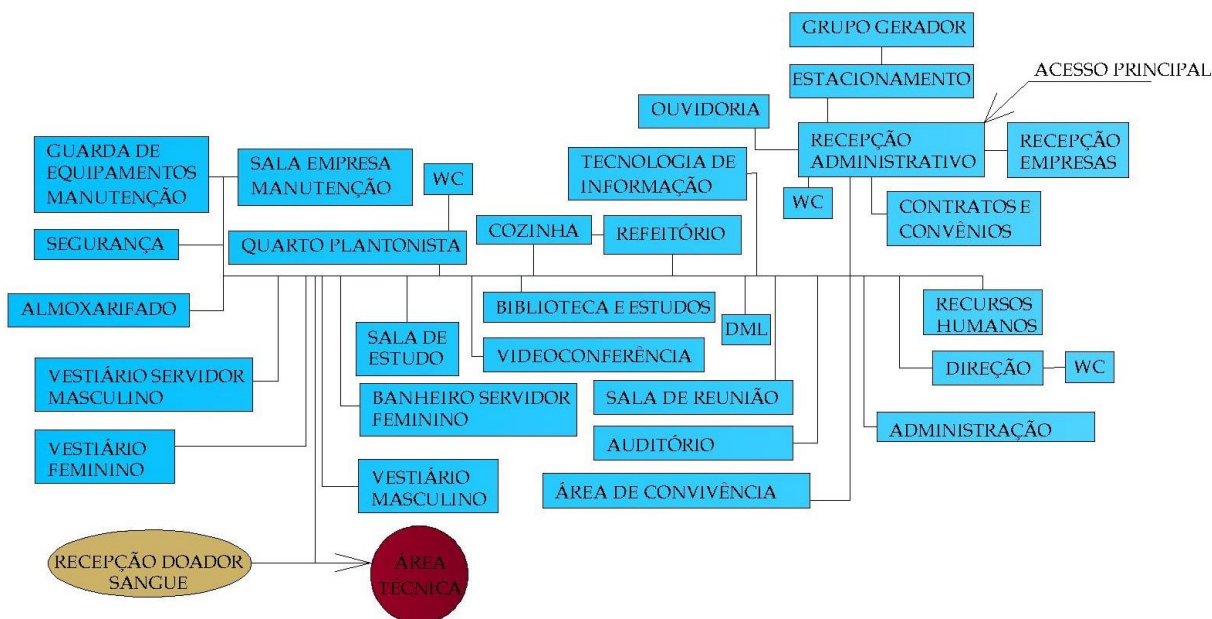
GRUPO GERADOR

ESTACIONAMENTO

ACESSO PRINCIPAL

OUVIDORIA

RECEPÇÃO ADMINISTRATIVO

RECEPÇÃO EMPRESAS

GUARDA DE EQUIPAMENTOS MANUTENÇÃO

SALA EMPRESA MANUTENÇÃO

WC

TECNOLOGIA DE INFORMAÇÃO

WC

CONTRATOS E CONVÊNIOS

SEGURANÇA

QUARTO PLANTONISTA

COZINHA

REFEITÓRIO

ALMOXARIFADO

BIBLIOTECA E ESTUDOS

DML

RECURSOS HUMANOS

SALA DE ESTUDO

VIDEOCONFERÊNCIA

DIREÇÃO

WC

VESTIÁRIO SERVIDOR MASCULINO

BANHEIRO SERVIDOR FEMININO

SALA DE REUNIÃO

ADMINISTRAÇÃO

VESTIÁRIO FEMININO

AUDITÓRIO

VESTIÁRIO MASCULINO

ÁREA DE CONVIVÊNCIA

RECEPÇÃO DOADOR SANGUE

ÁREA TÉCNICA